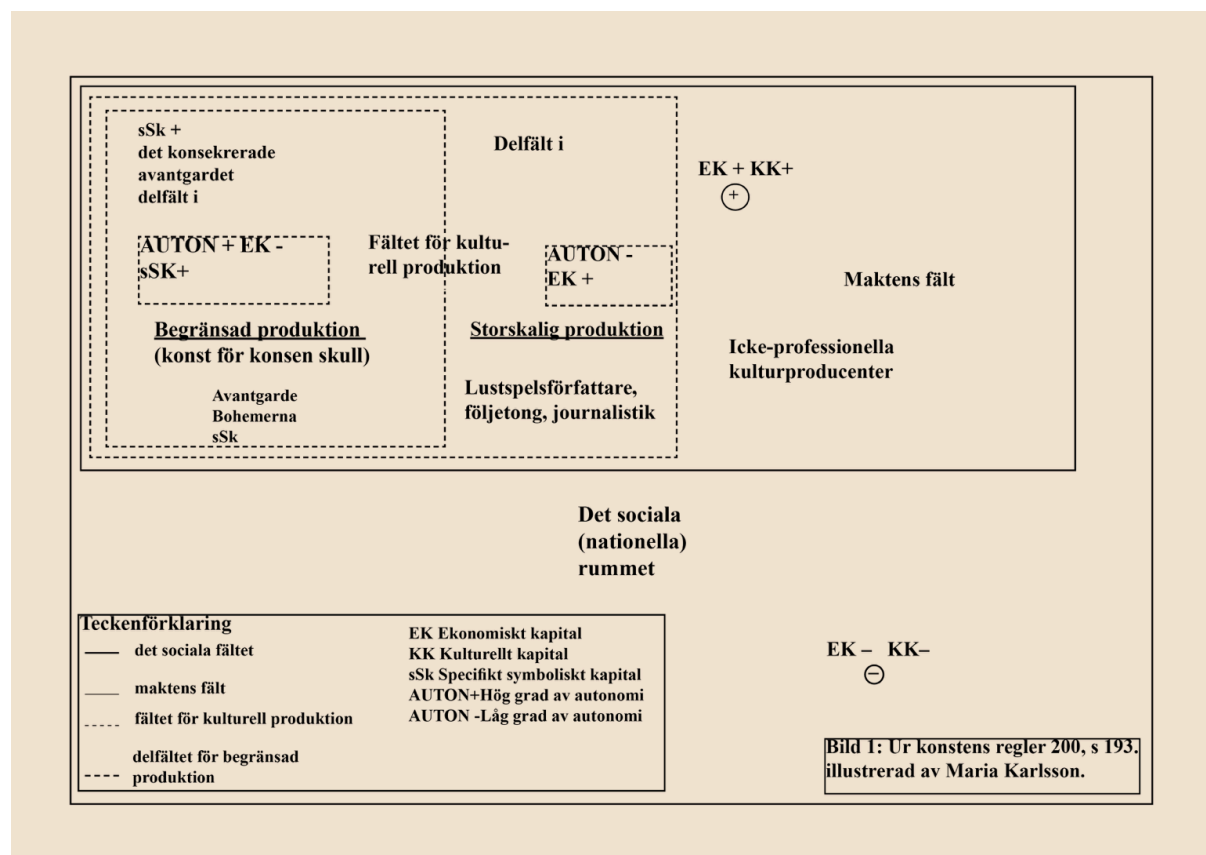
sSk +
det konsekrerade avantgardet delfält i

Delfält i

EK + KK+
$+$

AUTON + EK -
sSK+

Fältet för kulturell produktion

AUTON -
EK +

Maktens fält

Begränsad produktion
(konst för konsen skull)

Storskalig produktion

Icke-professionella kulturproducenter

Avantgarde
Bohemerna
sSk

Lustspelsförfattare, följetong, journalistik

Det sociala (nationella) rummet

Teckenförklaring
det sociala fältet
maktens fält
fältet för kulturell produktion
delfältet för begränsad produktion

EK Ekonomiskt kapital
KK Kulturellt kapital
sSk Specifikt symboliskt kapital
AUTON+Hög grad av autonomi
AUTON -Låg grad av autonomi

EK – KK–
$-$

Bild 1: Ur konstens regler 200, s 193. illustrerad av Maria Karlsson.